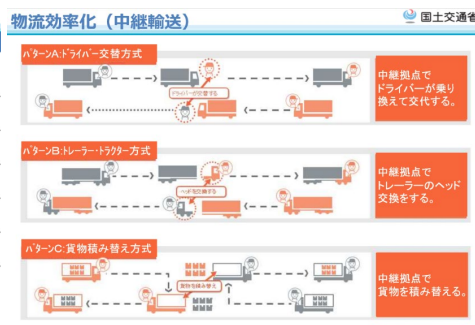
物流効率化（中継輸送）

国土交通省

パターンA:ドライバー交替方式

ドライバーが交替する

中継拠点でドライバーが乗り換えて交代する。

パターンB:トレーラー・トラクター方式

ヘッドを交換する

中継拠点でトレーラーのヘッド交換をする。

パターンC:貨物積み替え方式

貨物を積み替える

中継拠点で貨物を積み替える。